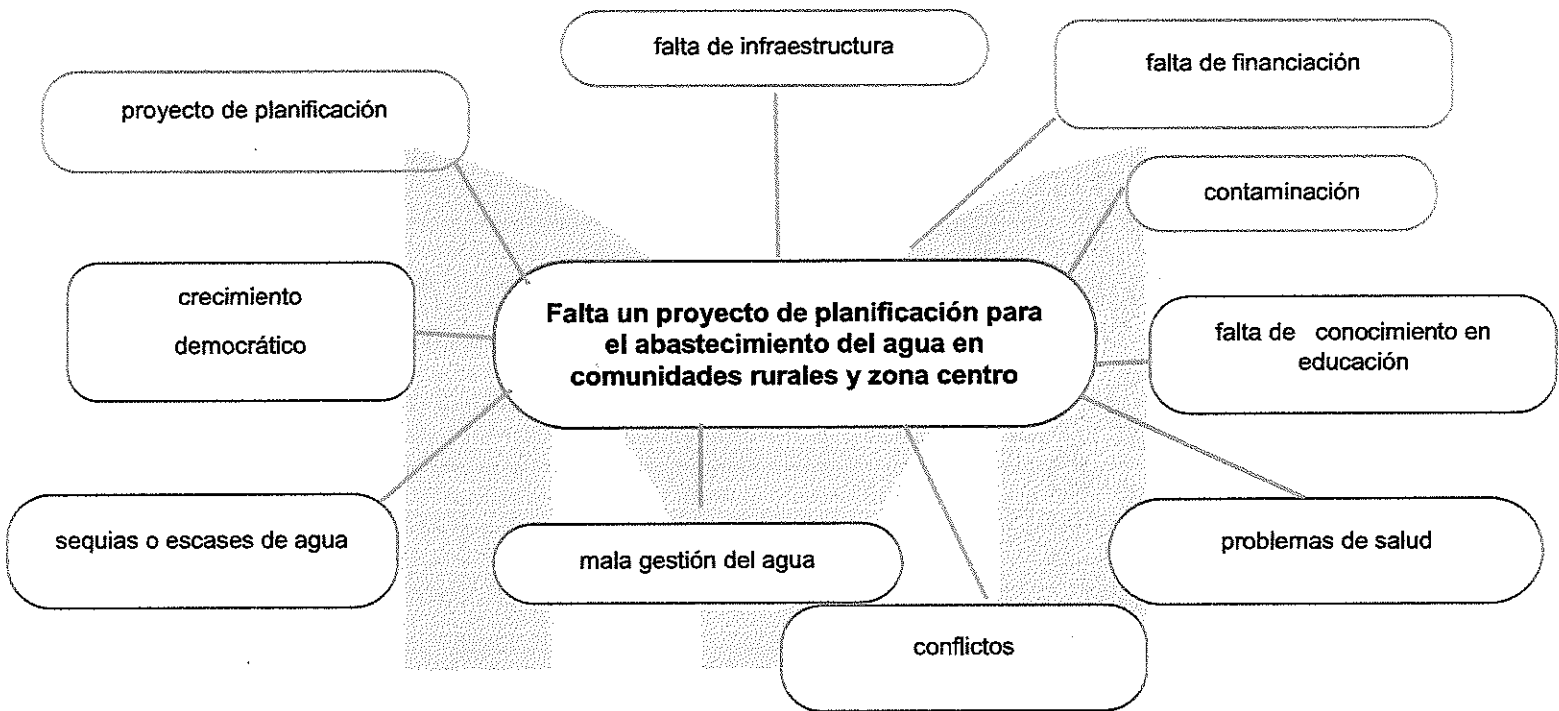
falta de infraestructura

falta de financiación

proyecto de planificación

contaminación

crecimiento democrático

Falta un proyecto de planificación para el abastecimiento del agua en comunidades rurales y zona centro

falta de conocimiento en educación

sequias o escases de agua

mala gestión del agua

problemas de salud

conflictos